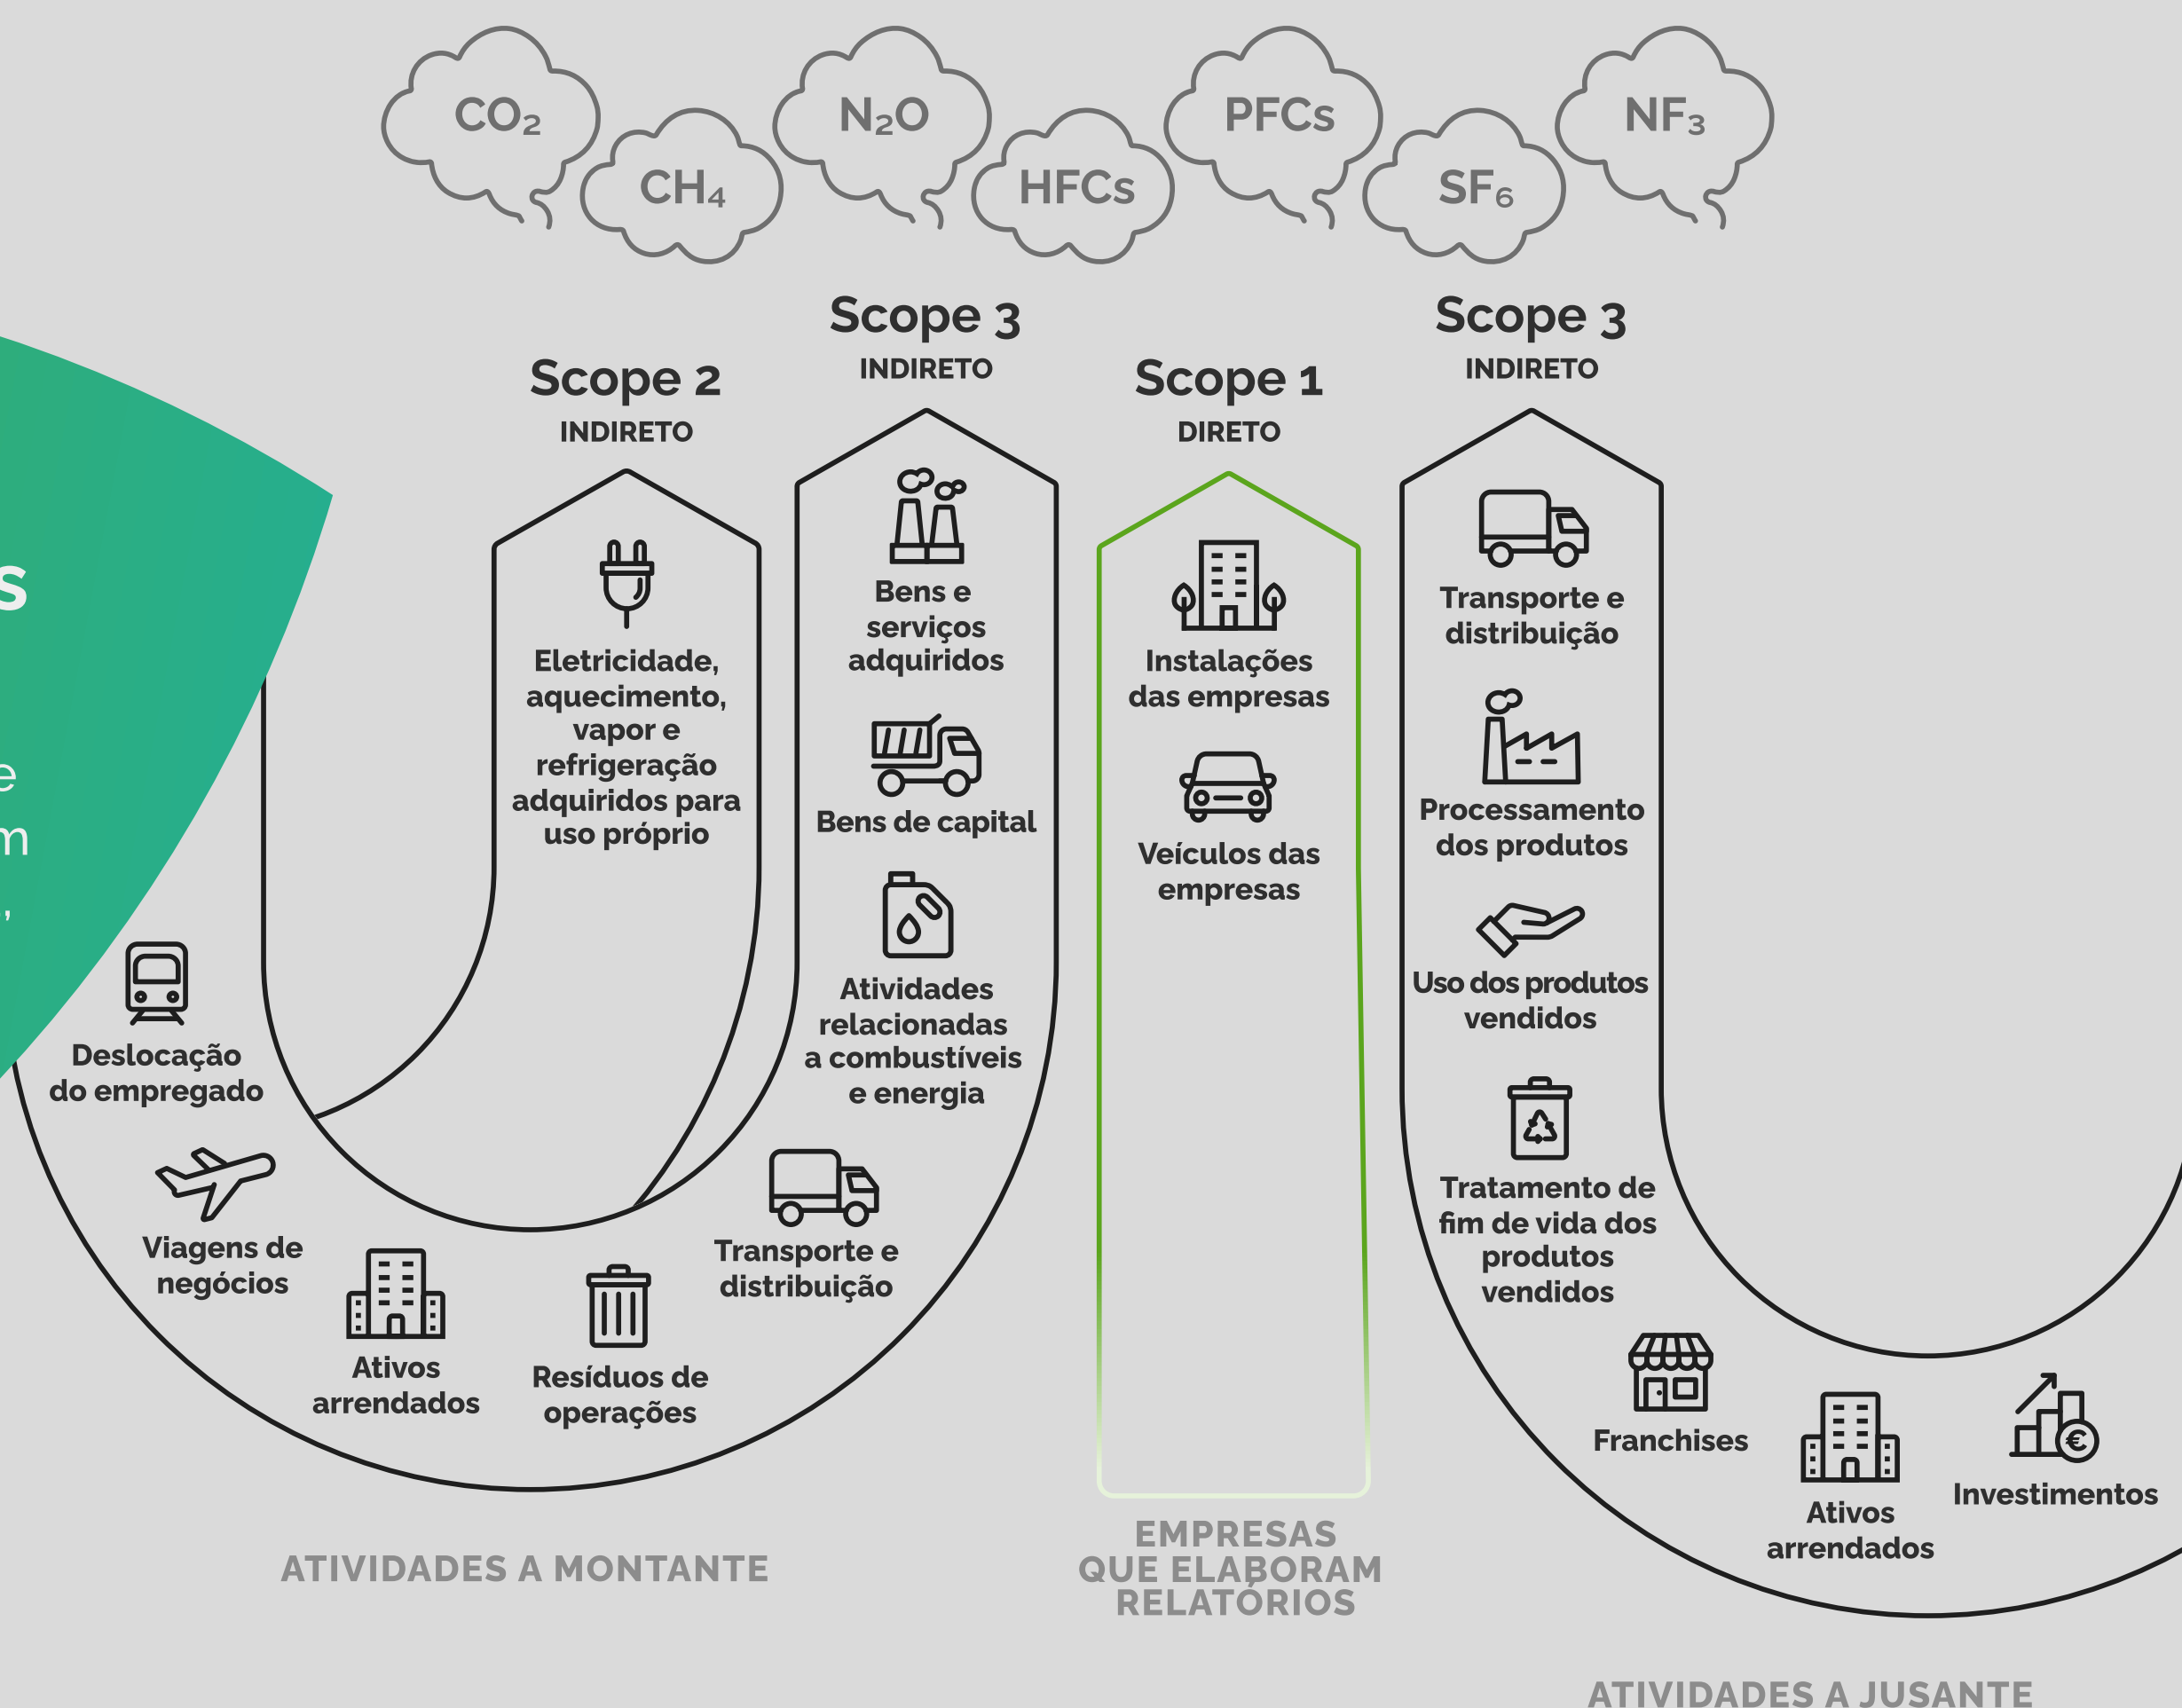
$CO_2$ $CH_4$ $N_2O$ HFCs PFCs $SF_6$ $NF_3$

s

e

m

,

Scope 2
INDIRETO

Eletricidade, aquecimento, vapor e refrigeração adquiridos para uso próprio

Scope 3
INDIRETO

Bens e serviços adquiridos

Bens de capital

Atividades relacionadas a combustíveis e energia

Transporte e distribuição

Resíduos de operações

Ativos arrendados

Viagens de negócios

Deslocação do empregado

Scope 1
DIRETO

Instalações das empresas

Veículos das empresas

Scope 3
INDIRETO

Transporte e distribuição

Processamento dos produtos

Uso dos produtos vendidos

Tratamento de fim de vida dos produtos vendidos

Franchises

Ativos arrendados

Investimentos

ATIVIDADES A MONTANTE

EMPRESAS QUE ELABORAM RELATÓRIOS

ATIVIDADES A JUSANTE